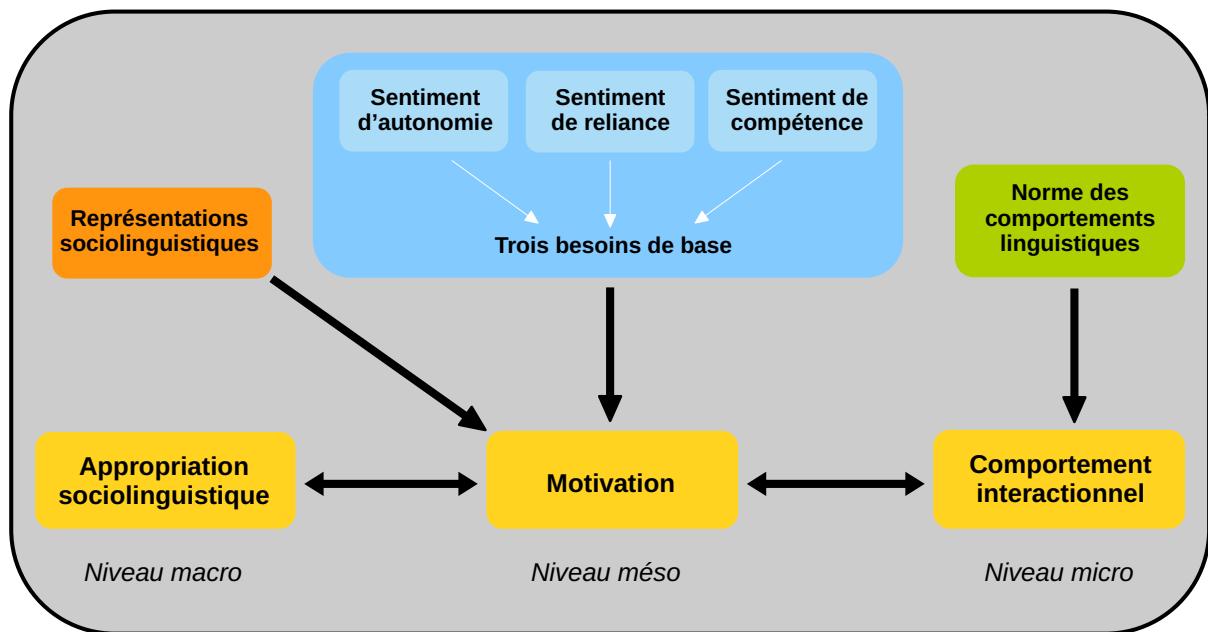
Sentiment d'autonomie

Sentiment de reliance

Sentiment de compétence

Trois besoins de base

Représentations sociolinguistiques

Norme des comportements linguistiques

Appropriation sociolinguistique

Motivation

Comportement interactionnel

Niveau macro

Niveau méso

Niveau micro